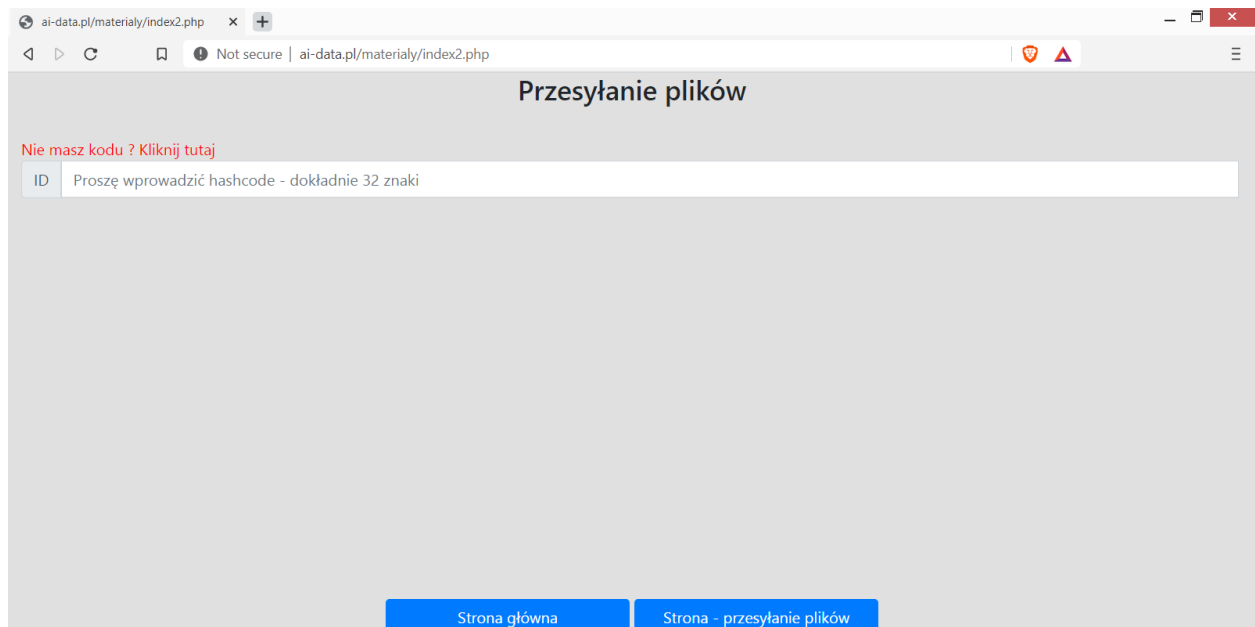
ai-data.pl/materialy/index2.php

Not secure | ai-data.pl/materialy/index2.php

Przesyłanie plików

Nie masz kodu ? Kliknij tutaj

ID Proszę wprowadzić hashcode - dokładnie 32 znaki

Strona główna

Strona - przesyłanie plików